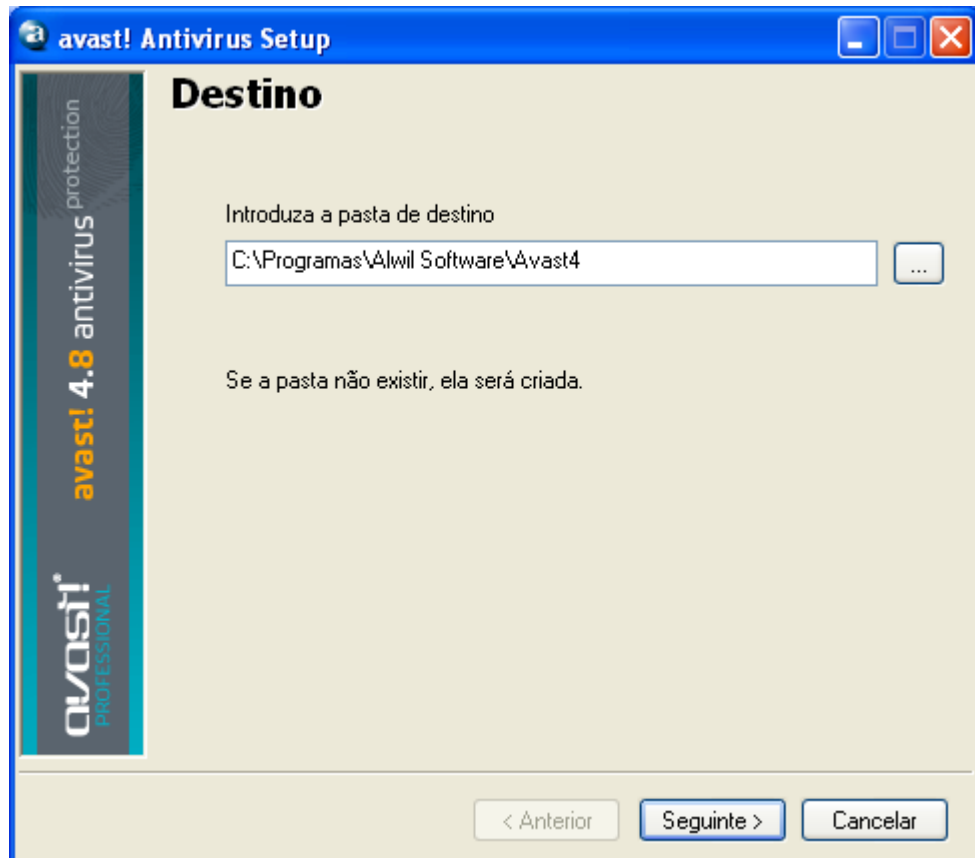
avast! Antivirus Setup

avast! 4.8 antivirus protection

avast! PROFESSIONAL

Destino

Introduza a pasta de destino

C:\Programas\Alwil Software\Avast4

...

Se a pasta não existir, ela será criada.

< Anterior

Seguinte >

Cancelar